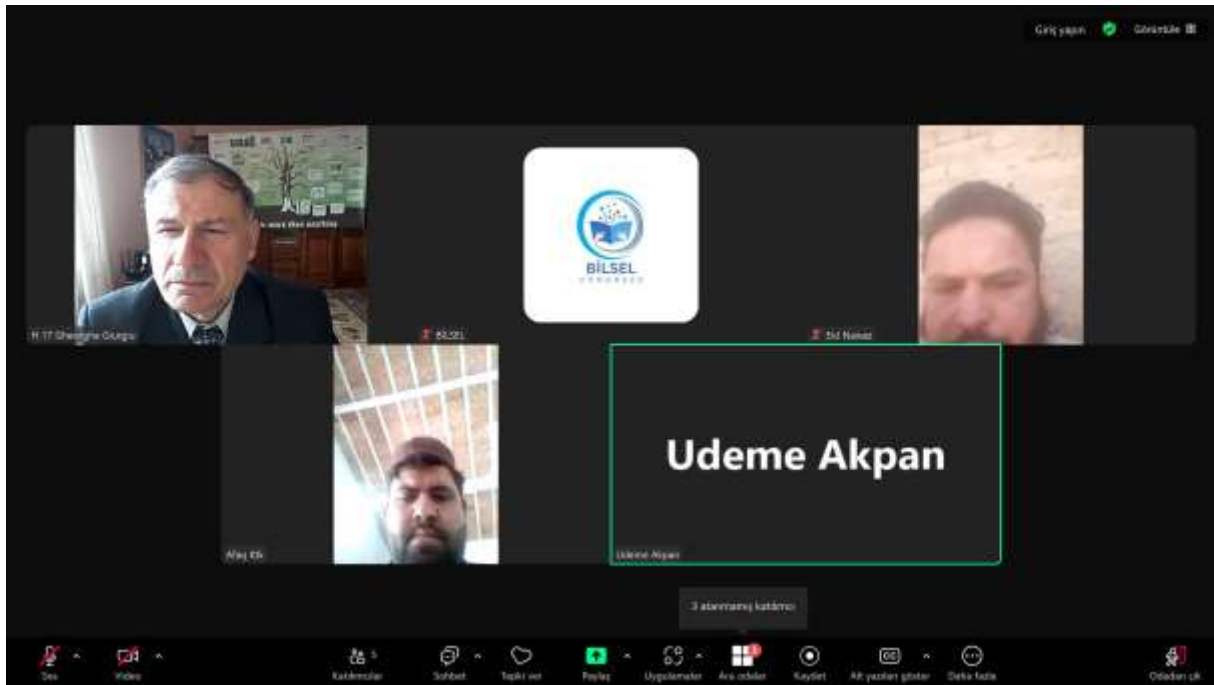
Giriş yapın Görüntüle

BİLSEL

H.17 Gheorghe Giurgiu

BİLSEL

Sd Nawaz

Udeme Akpan

Afaq Ali

Udeme Akpan

3 atanmamış katılımcı

Ses Video Katılımcılar 5 Sohbet Tepki ver Paylaş Uygulamalar Ara odalar Kaydet Alt yazıları göster Daha fazla Odadan çık